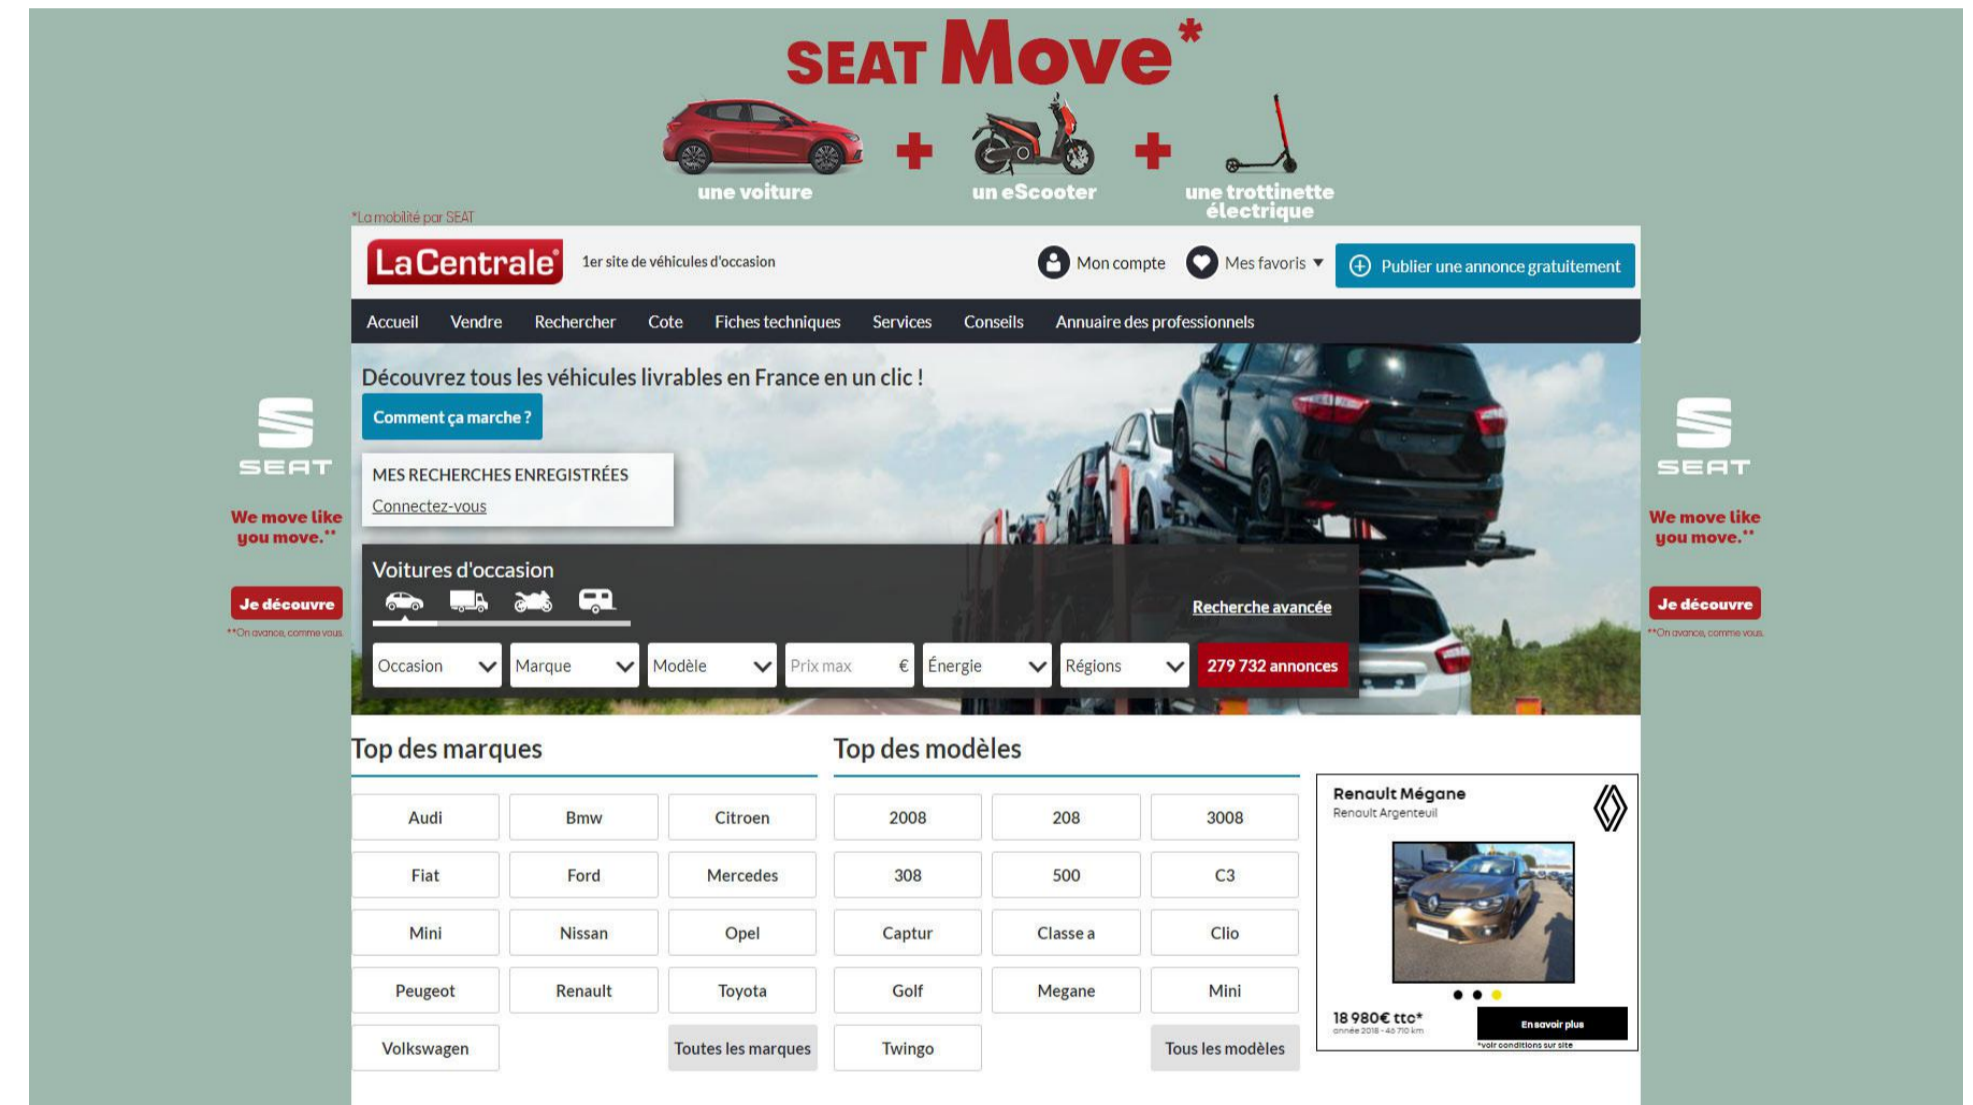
SEAT Move*

une voiture + un eScooter + une trottinette électrique

*La mobilité par SEAT

LaCentrale 1er site de véhicules d'occasion

Mon compte Mes favoris Publier une annonce gratuitement

Accueil Vendre Rechercher Cote Fiches techniques Services Conseils Annuaire des professionnels

Découvrez tous les véhicules livrables en France en un clic !

Comment ça marche ?

MES RECHERCHES ENREGISTRÉES
Connectez-vous

SEAT
We move like you move.**
Je découvre
**On avance, comme vous.

SEAT
We move like you move.**
Je découvre
**On avance, comme vous.

Voitures d'occasion

Recherche avancée

Occasion Marque Modèle Prix max € Énergie Régions 279 732 annonces

Top des marques

| Audi | Bmw | Citroen |
|---|---|---|
| Fiat | Ford | Mercedes |
| Mini | Nissan | Opel |
| Peugeot | Renault | Toyota |
| Volkswagen | | Toutes les marques |

Top des modèles

| 2008 | 208 | 3008 |
|---|---|---|
| 308 | 500 | C3 |
| Captur | Classe a | Clio |
| Golf | Megane | Mini |
| Twingo | | Tous les modèles |

Renault Mégane
Renault Argenteuil
18 980€ ttc*
année 2018 - 46 710 km
En savoir plus
*voir conditions sur site